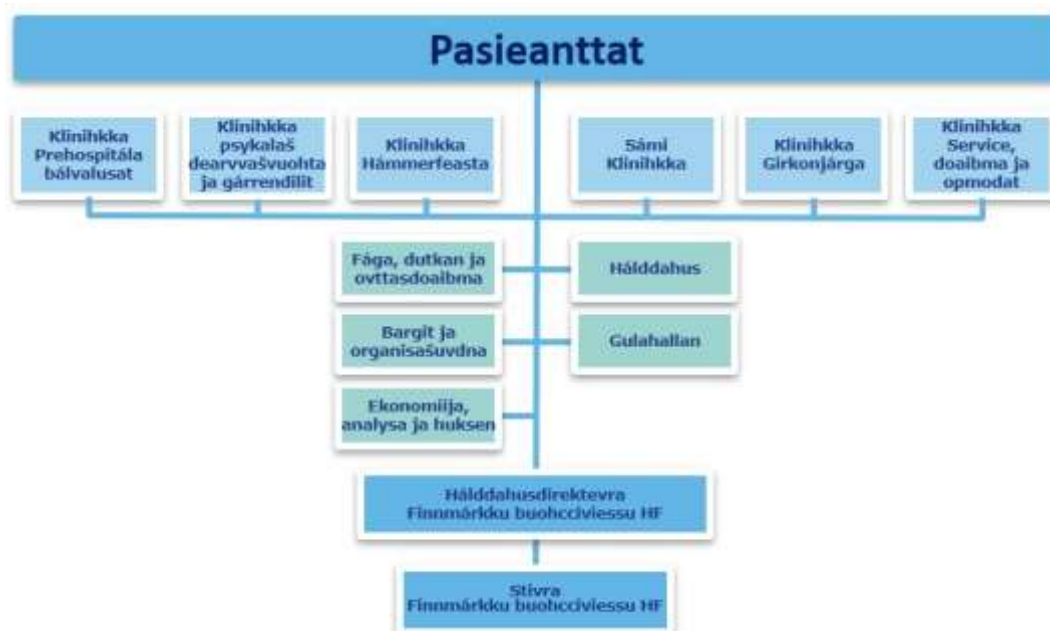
Pasieanttat

Klinihkka Prehospitála bálvalusat

Klinihkka psykalaš dearvvašvuohta ja gárrendilit

Klinihkka Hámmerfeasta

Sámi Klinihkka

Klinihkka Girkonjárga

Klinihkka Service, doaibma ja opmodat

Fága, dutkan ja ovttasdoaibma

Hálddahus

Bargit ja organisašuvdna

Gulahallan

Ekonomiija, analysa ja huksen

Hálddahusdirektevra Finnmárkku buohcciviessu HF

Stivra Finnmárkku buohcciviessu HF